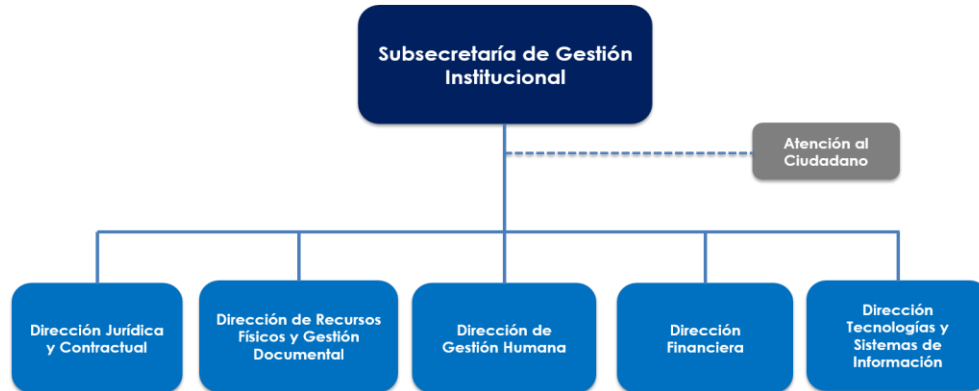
Subsecretaría de Gestión Institucional

Atención al Ciudadano

Dirección Jurídica y Contractual

Dirección de Recursos Físicos y Gestión Documental

Dirección de Gestión Humana

Dirección Financiera

Dirección Tecnologías y Sistemas de Información